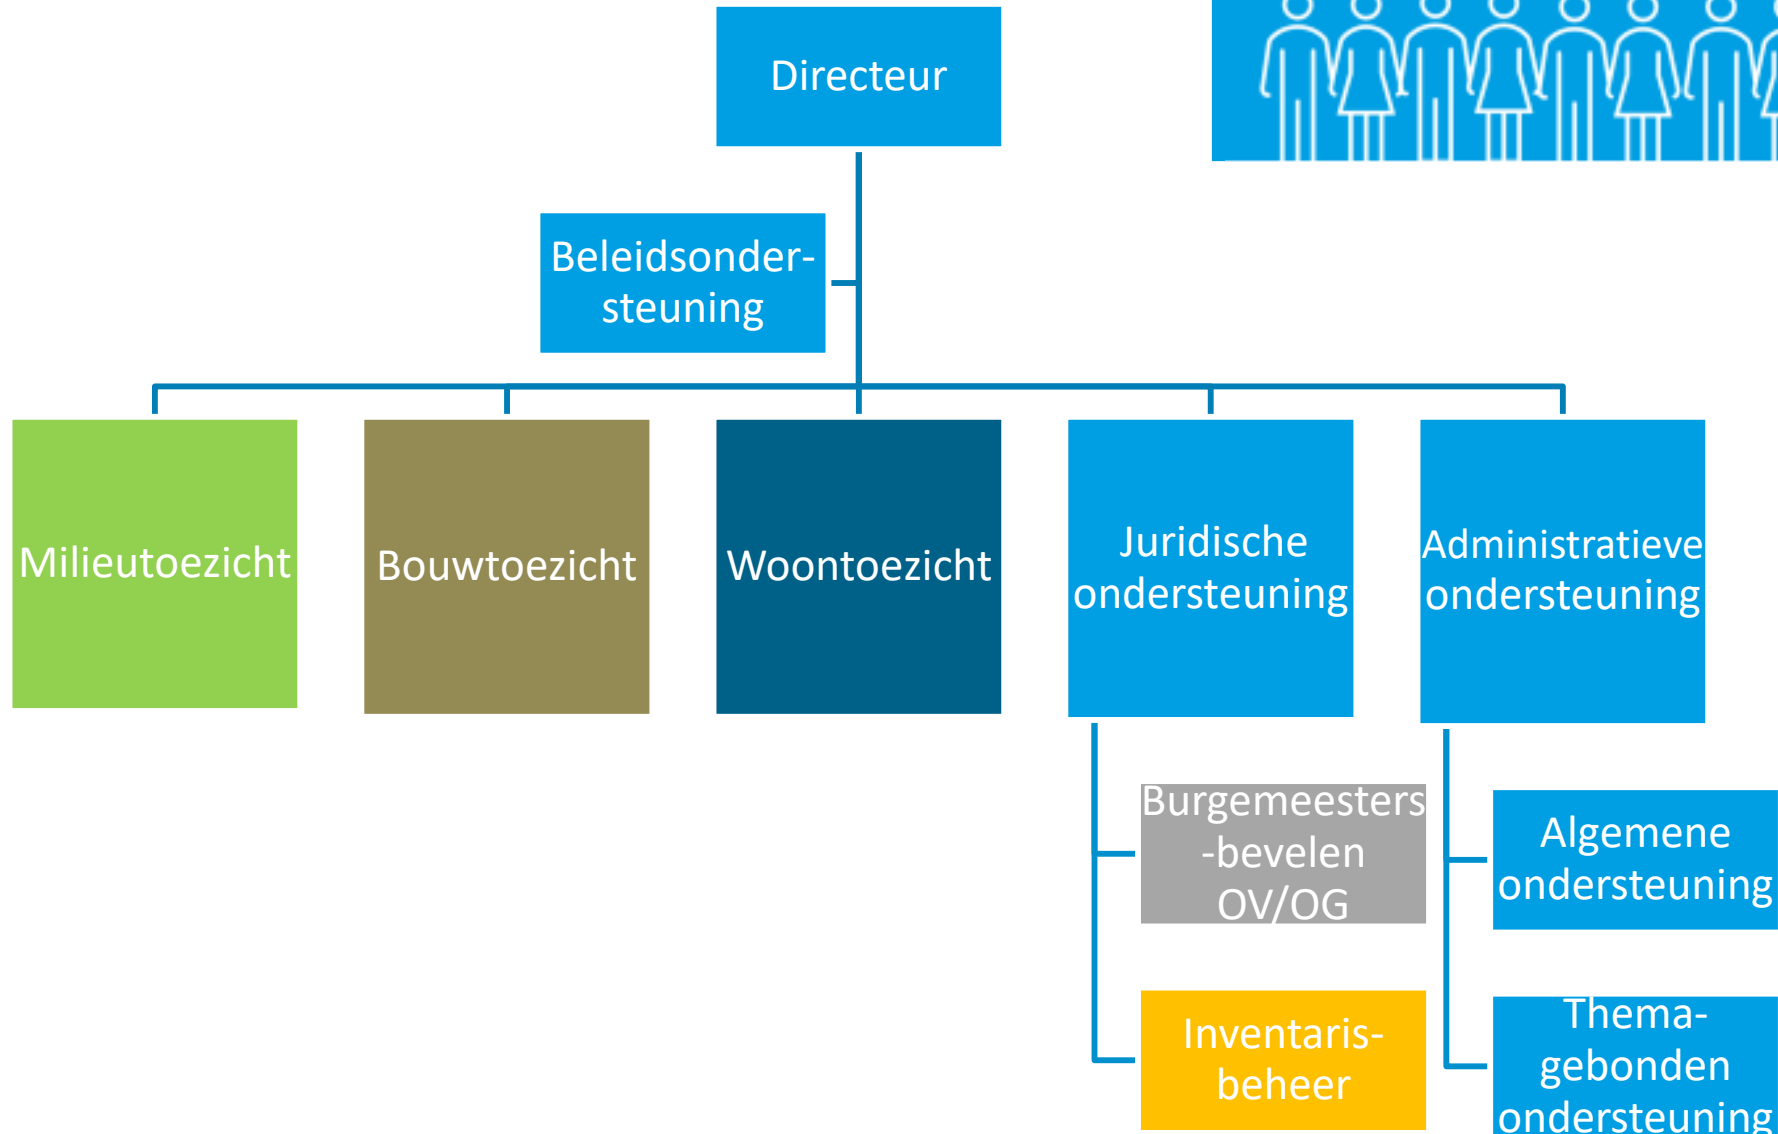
Directeur

Beleidsondersteuning

Milieutoezicht

Bouwtoezicht

Woontoezicht

Juridische ondersteuning

Administratieve ondersteuning

Burgemeesters-bevelen OV/OG

Inventaris-beheer

Algemene ondersteuning

Thema-gebonden ondersteuning